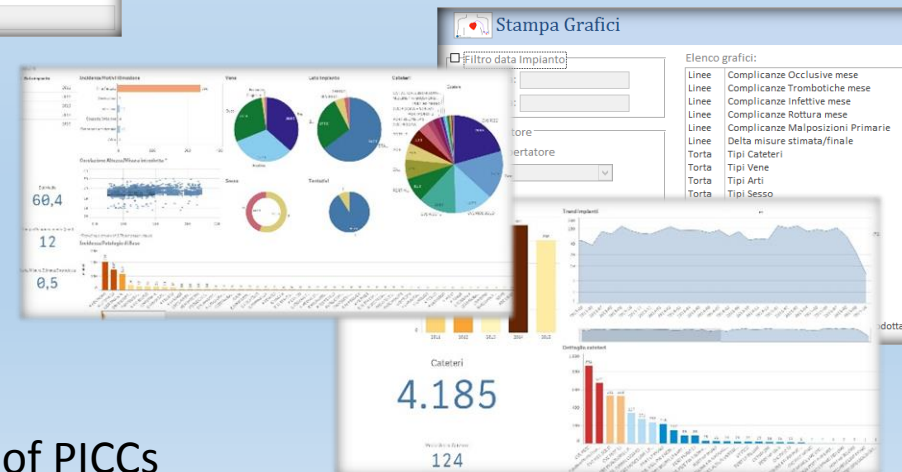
Stampa Grafici

Filtro data Impianto

tore

ertatore

Elenco grafici:

| | |
|---|---|
| Linee | Complicanze Occlusive mese |
| Linee | Complicanze Trombotiche mese |
| Linee | Complicanze Infettive mese |
| Linee | Complicanze Rottura mese |
| Linee | Complicanze Malposizioni Primarie |
| Linee | Delta misure stimata/finale |
| Torta | Tipi Cateteri |
| Torta | Tipi Vene |
| Torta | Tipi Arti |
| Torta | Tipi Sesso |

Vene

Lato Impianto

Cateteri

Sesso

Tentativi

60,4

12

0,5

Trend Impianti

Cateteri

4.185

124

Dettaglio cateteri

dotta

of PICCs